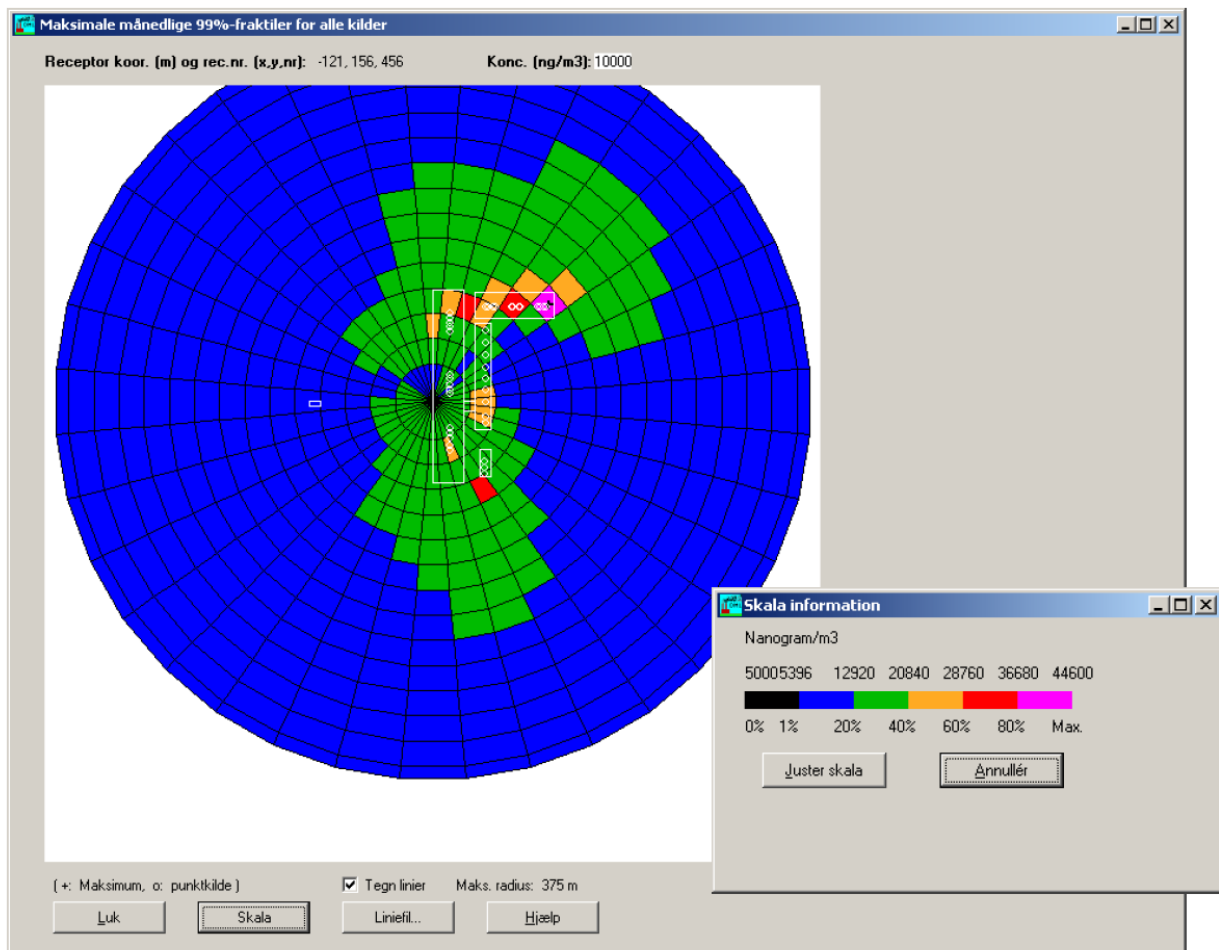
Maksimale månedlige 99%-fraktiler for alle kilder

Receptor koor. (m) og rec.nr. (x,y,nr): -121, 156, 456

Konc. (ng/m3): 10000

( +: Maksimum, o: punktkilde )

Tegn linier

Maks. radius: 375 m

Luk

Skala

Liniefil...

Hjælp

Skala information

Nanogram/m3

50005396 12920 20840 28760 36680 44600

0% 1% 20% 40% 60% 80% Max.

Juster skala

Annullér